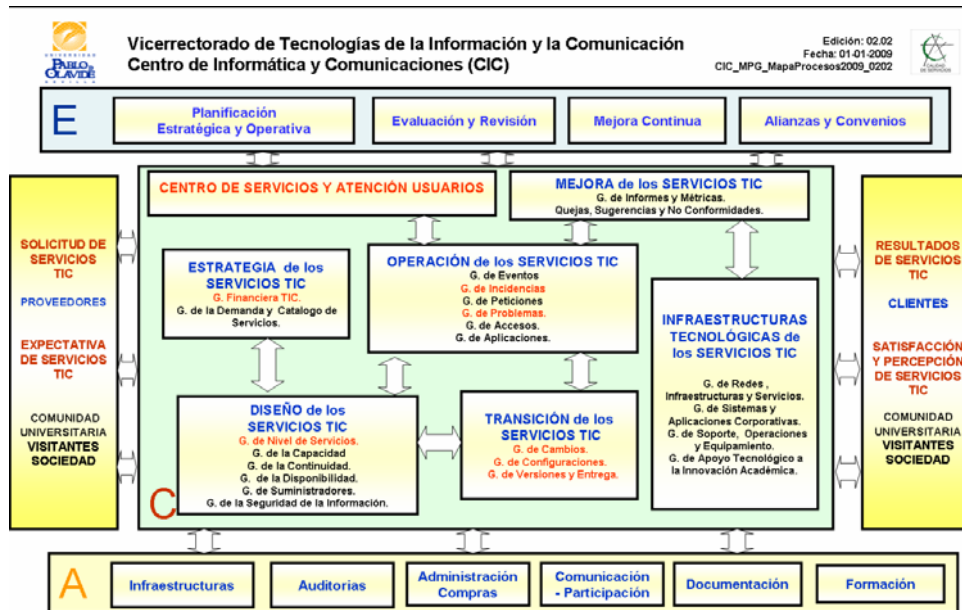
UNIVERSIDAD PABLO OLAVIDE SEVILLA

Vicerrectorado de Tecnologías de la Información y la Comunicación
Centro de Informática y Comunicaciones (CIC)

Edición: 02.02
Fecha: 01-01-2009
CIC_MPG_MapaProcesos2009_0202

CALIDAD DE SERVICIOS

E

Planificación Estratégica y Operativa

Evaluación y Revisión

Mejora Continua

Alianzas y Convenios

SOLICITUD DE SERVICIOS TIC

PROVEEDORES

EXPECTATIVA DE SERVICIOS TIC

COMUNIDAD UNIVERSITARIA VISITANTES SOCIEDAD

CENTRO DE SERVICIOS Y ATENCIÓN USUARIOS

MEJORA de los SERVICIOS TIC
G. de Informes y Métricas.
Quejas, Sugerencias y No Conformidades.

ESTRATEGIA de los SERVICIOS TIC
G. Financiera TIC.
G. de la Demanda y Catalogo de Servicios.

OPERACIÓN de los SERVICIOS TIC
G. de Eventos
G. de Incidencias
G. de Peticiones
G. de Problemas.
G. de Accesos.
G. de Aplicaciones.

INFRAESTRUCTURAS TECNOLÓGICAS de los SERVICIOS TIC
G. de Redes, Infraestructuras y Servicios.
G. de Sistemas y Aplicaciones Corporativas.
G. de Soporte, Operaciones y Equipamiento.
G. de Apoyo Tecnológico a la Innovación Académica.

DISEÑO de los SERVICIOS TIC
G. de Nivel de Servicios.
G. de la Capacidad
G. de la Continuidad.
G. de la Disponibilidad.
G. de Suministradores.
G. de la Seguridad de la Información.

TRANSICIÓN de los SERVICIOS TIC
G. de Cambios.
G. de Configuraciones.
G. de Versiones y Entrega.

C

RESULTADOS DE SERVICIOS TIC

CLIENTES

SATISFACCIÓN Y PERCEPCIÓN DE SERVICIOS TIC

COMUNIDAD UNIVERSITARIA VISITANTES SOCIEDAD

A

Infraestructuras

Auditorias

Administración Compras

Comunicación - Participación

Documentación

Formación